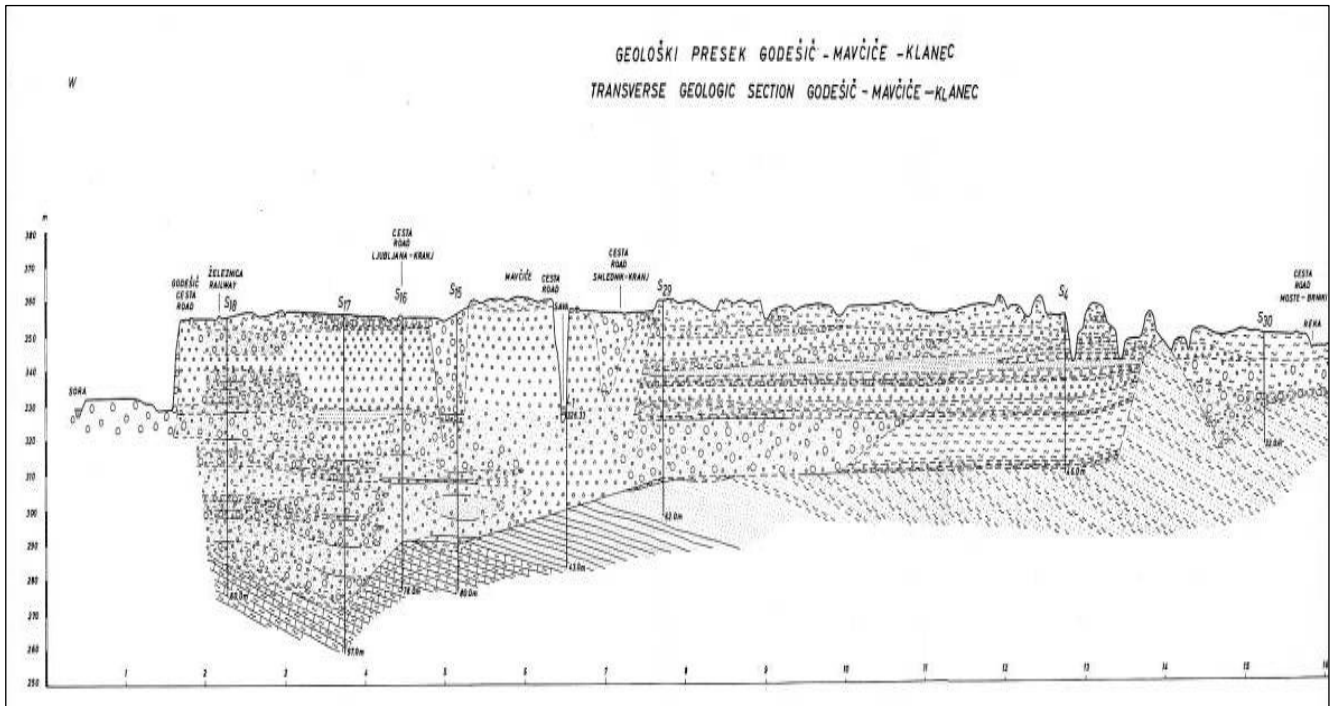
GEOLOŠKI PRESEK GODEŠIČ - MAVČIČE - KLANEC
TRANSVERSE GEOLOGIC SECTION GODEŠIČ - MAVČIČE - KLANEC

W

m
380
370
360
350
340
330
320
310
300
290
280
270
260
250

SORA
GODEŠIČ CESTA ROAD
ŽELEZNICA RAILWAY
$S_{18}$
$S_{17}$
CESTA ROAD LJUBLJANA - KRANJ
$S_{16}$
$S_{15}$
MAVČIČE
CESTA ROAD
SAVA
CESTA ROAD SMLEDNIK - KRANJ
$S_{29}$
$S_4$
$S_{30}$
CESTA ROAD MOSTE - BRNIKI
REKA

80.0m
97.0m
78.0m
80.0m
43.0m
62.0m
46.0m
32.0m

1
2
3
4
5
6
7
8
9
10
11
12
13
14
15
16